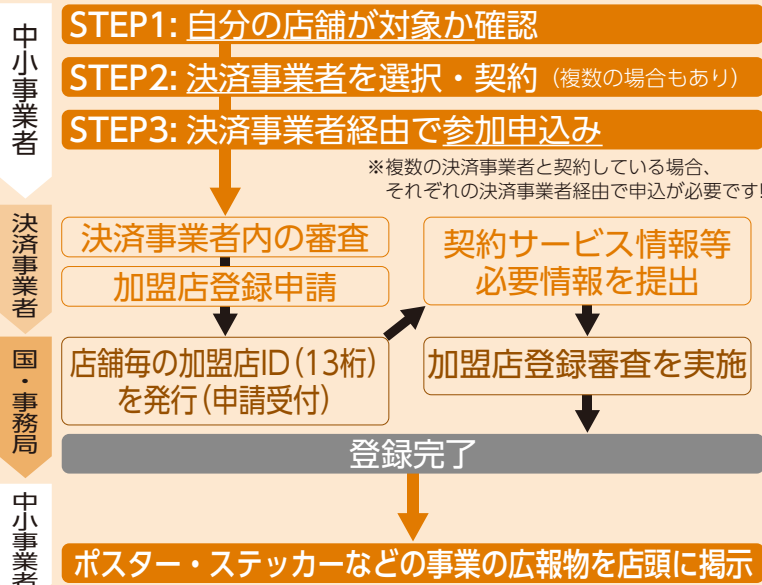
中小事業者

STEP1: 自分の店舗が対象か確認

STEP2: 決済事業者を選択・契約（複数の場合もあり）

STEP3: 決済事業者経由で参加申込み

※複数の決済事業者と契約している場合、それぞれの決済事業者経由で申込が必要です!

決済事業者

決済事業者内の審査

加盟店登録申請

契約サービス情報等必要情報を提出

国・事務局

店舗毎の加盟店ID（13桁）を発行（申請受付）

加盟店登録審査を実施

登録完了

中小事業者

ポスター・ステッカーなどの事業の広報物を店頭に掲示